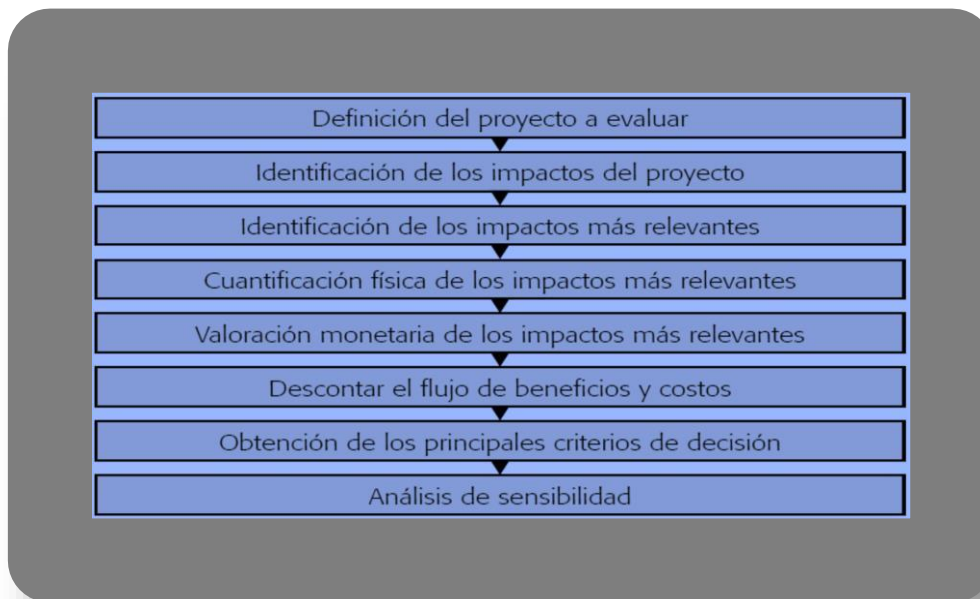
Definición del proyecto a evaluar

Identificación de los impactos del proyecto

Identificación de los impactos más relevantes

Cuantificación física de los impactos más relevantes

Valoración monetaria de los impactos más relevantes

Descontar el flujo de beneficios y costos

Obtención de los principales criterios de decisión

Análisis de sensibilidad